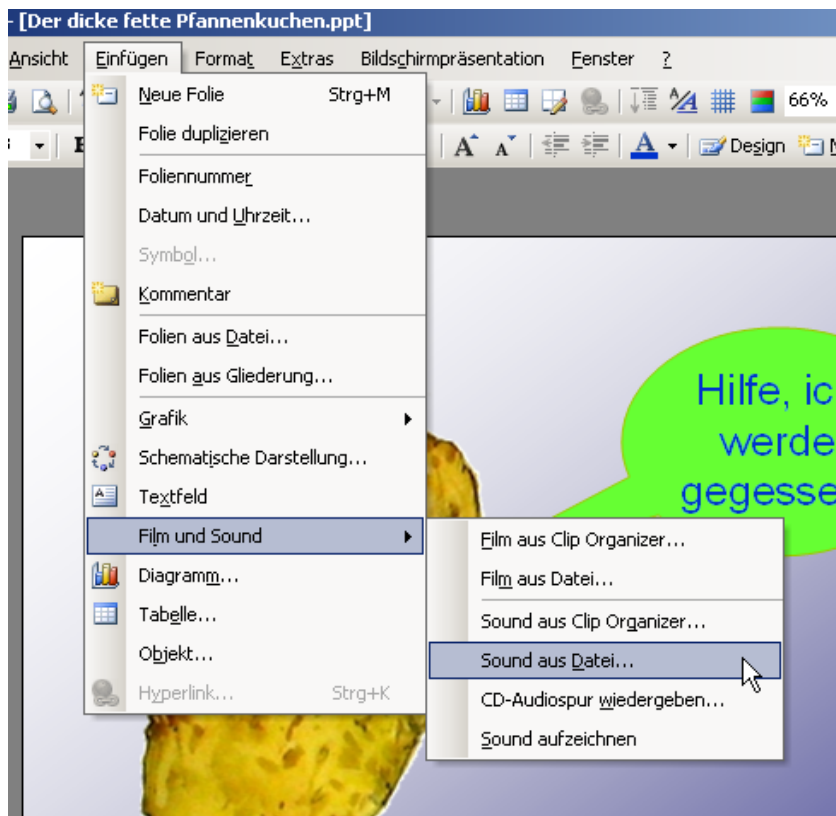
- [Der dicke fette Pfannenkuchen.ppt]

Ansicht Einfügen Format Extras Bildschirmpräsentation Fenster ?

66%

Design

Neue Folie Strg+M
Folie duplizieren
Foliennummer
Datum und Uhrzeit...
Symbol...
Kommentar
Folien aus Datei...
Folien aus Gliederung...
Grafik
Schematische Darstellung...
Textfeld
Film und Sound
Diagramm...
Tabelle...
Objekt...
Hyperlink... Strg+K

Film aus Clip Organizer...
Film aus Datei...
Sound aus Clip Organizer...
Sound aus Datei...
CD-Audiospur wiedergeben...
Sound aufzeichnen

Hilfe, ic
werde
gegesse